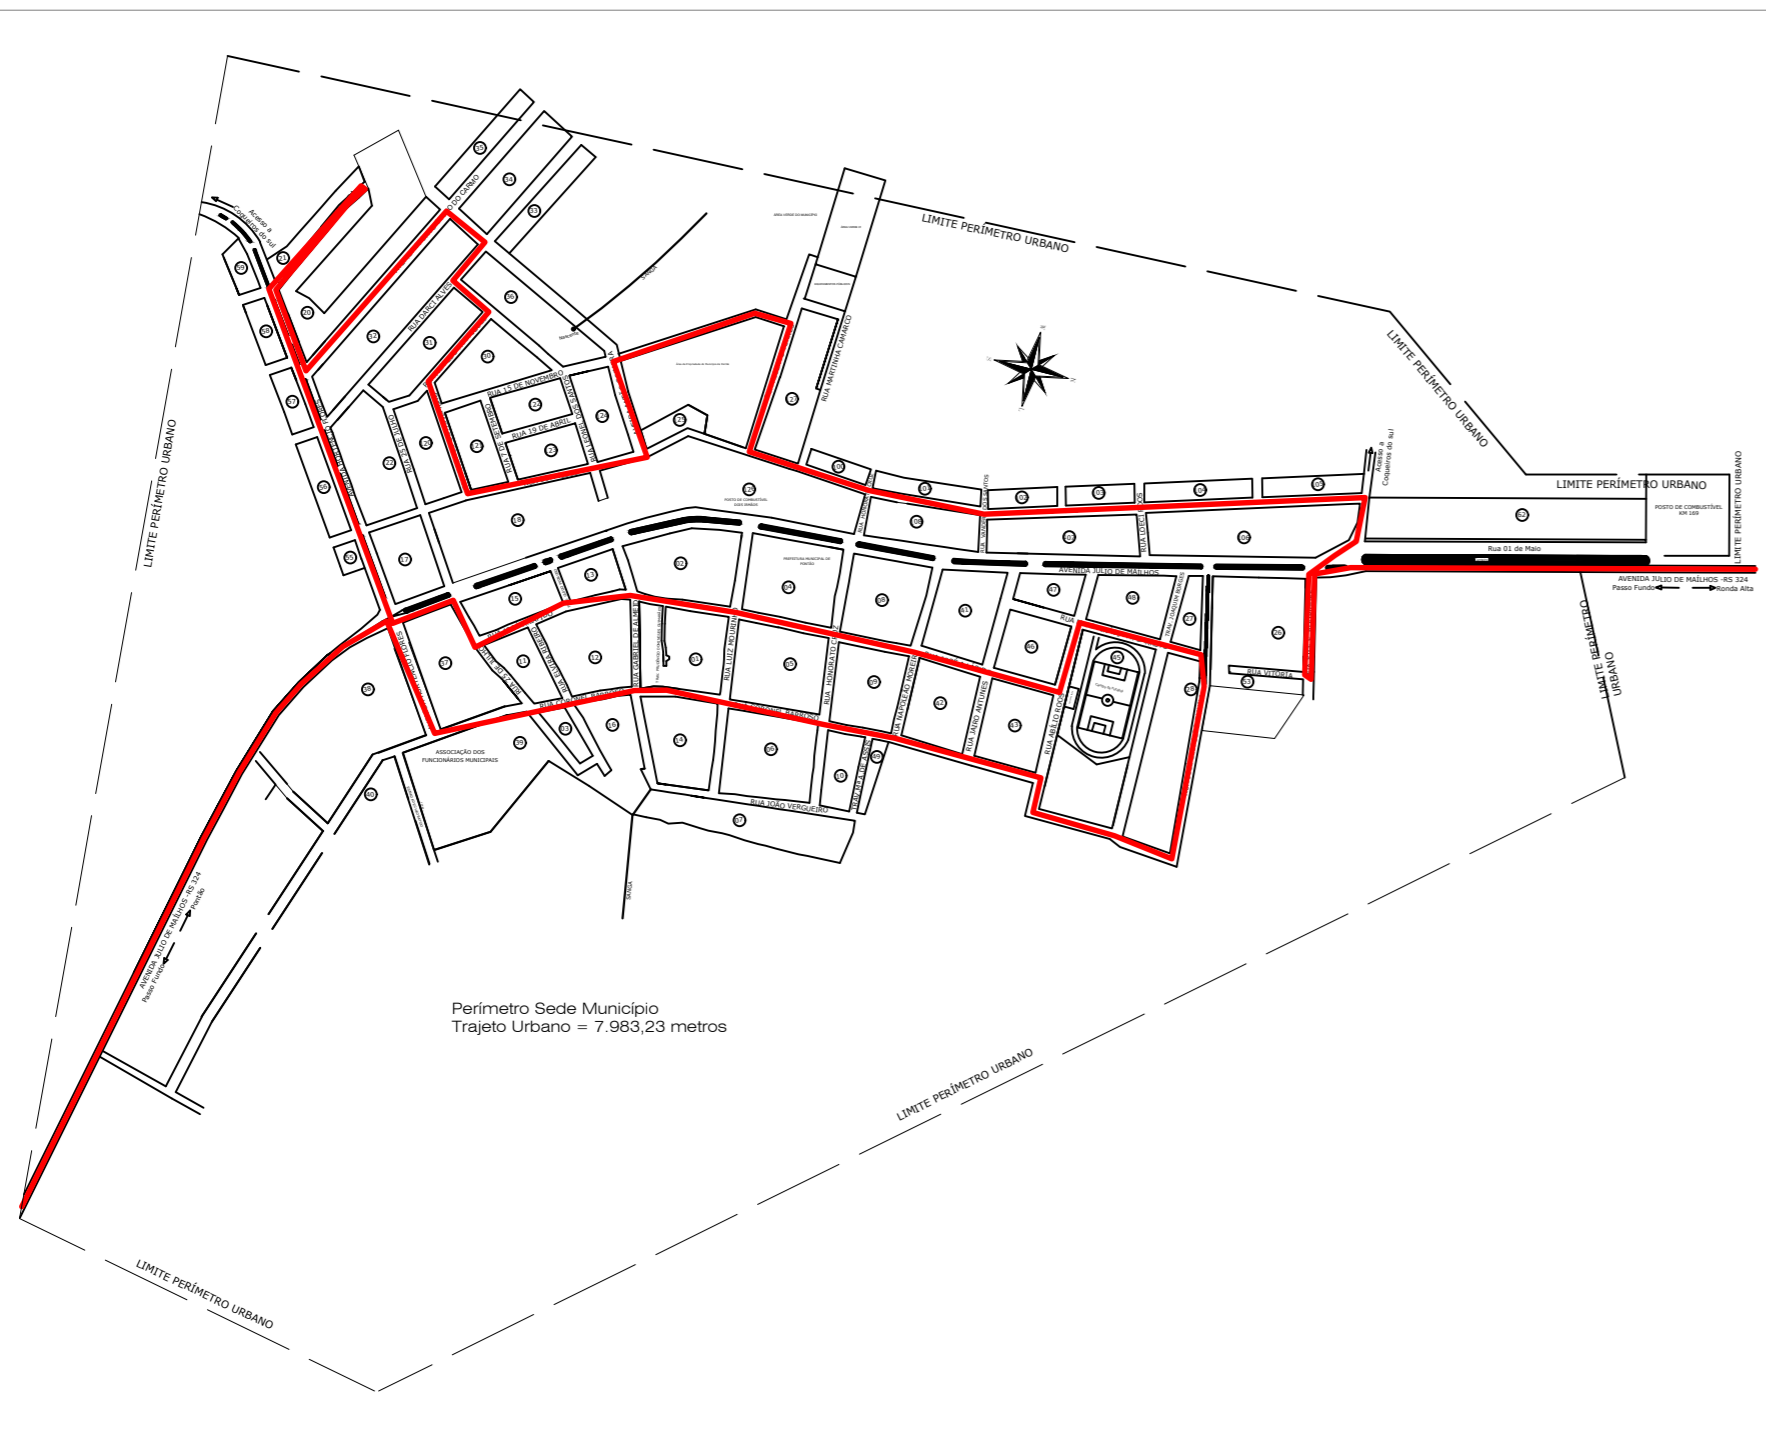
LIMITE PERÍMETRO URBANO

LIMITE PERÍMETRO URBANO

LIMITE PERÍMETRO URBANO

LIMITE PERÍMETRO URBANO

LIMITE PERÍMETRO URBANO

LIMITE PERÍMETRO URBANO

LIMITE PERÍMETRO URBANO

LIMITE PERÍMETRO URBANO

Acesso a Coqueiros do Sul

Acesso a Coqueiros do Sul

RUA DARCI ALVES

RUA 15 DE NOVEMBRO

RUA 19 DE ABRIL

RUA MARTINHA CAMARGO

POSTO DE COMBUSTÍVEL

PREFEITURA MUNICIPAL DE PONTÃO

AVENIDA JULIO DE MAILHOS

Rua 01 de Maio

POSTO DE COMBUSTÍVEL KM 169

AVENIDA JULIO DE MAILHOS -RS 324

Passo Fundo

Ronda Alta

RUA LUIZ MOURINO

RUA HONORATO CRUZ

RUA NAPOLEÃO MOREIRA

RUA JAIRO ANTUNES

RUA ABILIO ROSO

RUA VITÓRIA

RUA JOÃO VERGUEIRO

ASSOCIAÇÃO DOS FUNCIONÁRIOS MUNICIPAIS

AVENIDA JULIO DE MAILHOS -RS 324

Passo Fundo

Pontão

Perímetro Sede Município
Trajeto Urbano = 7.983,23 metros